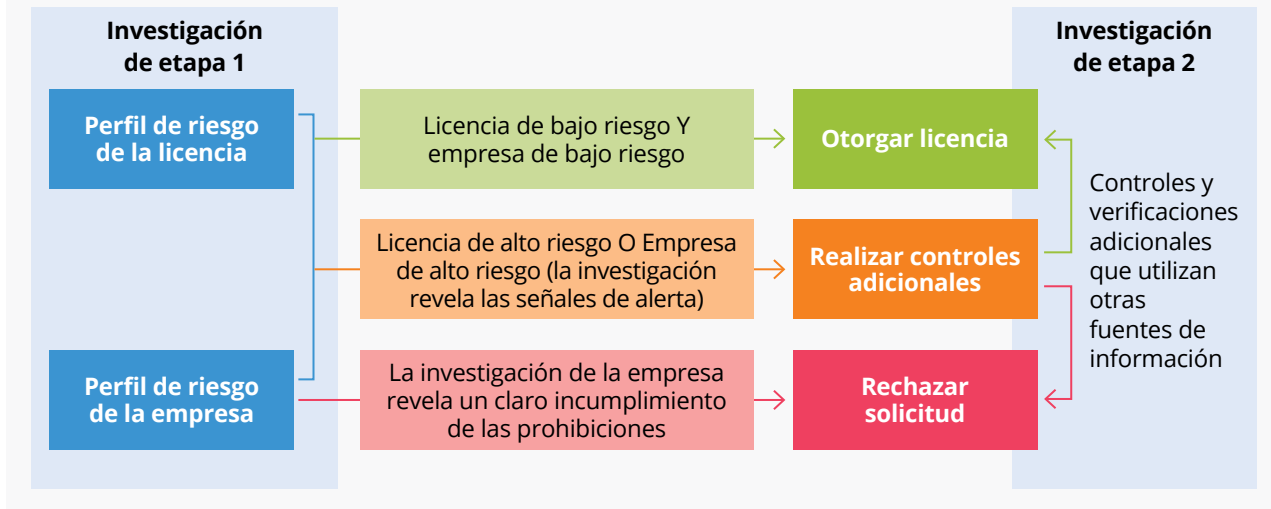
Investigación de etapa 1

Perfil de riesgo de la licencia

Perfil de riesgo de la empresa

Licencia de bajo riesgo Y empresa de bajo riesgo

Licencia de alto riesgo O Empresa de alto riesgo (la investigación revela las señales de alerta)

La investigación de la empresa revela un claro incumplimiento de las prohibiciones

Otorgar licencia

Realizar controles adicionales

Rechazar solicitud

Investigación de etapa 2

Controles y verificaciones adicionales que utilizan otras fuentes de información